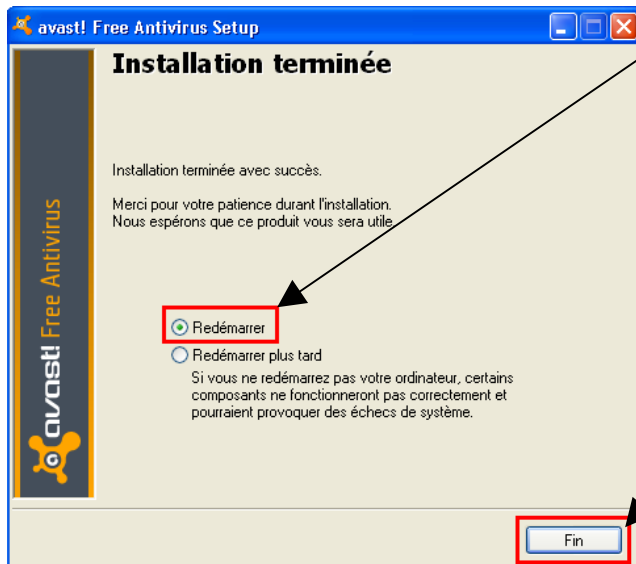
avast! Free Antivirus Setup

avast! Free Antivirus

Installation terminée

Installation terminée avec succès.

Merci pour votre patience durant l'installation.
Nous espérons que ce produit vous sera utile.

Redémarrer

Redémarrer plus tard

Si vous ne redémarrez pas votre ordinateur, certains composants ne fonctionneront pas correctement et pourraient provoquer des échecs de système.

Fin